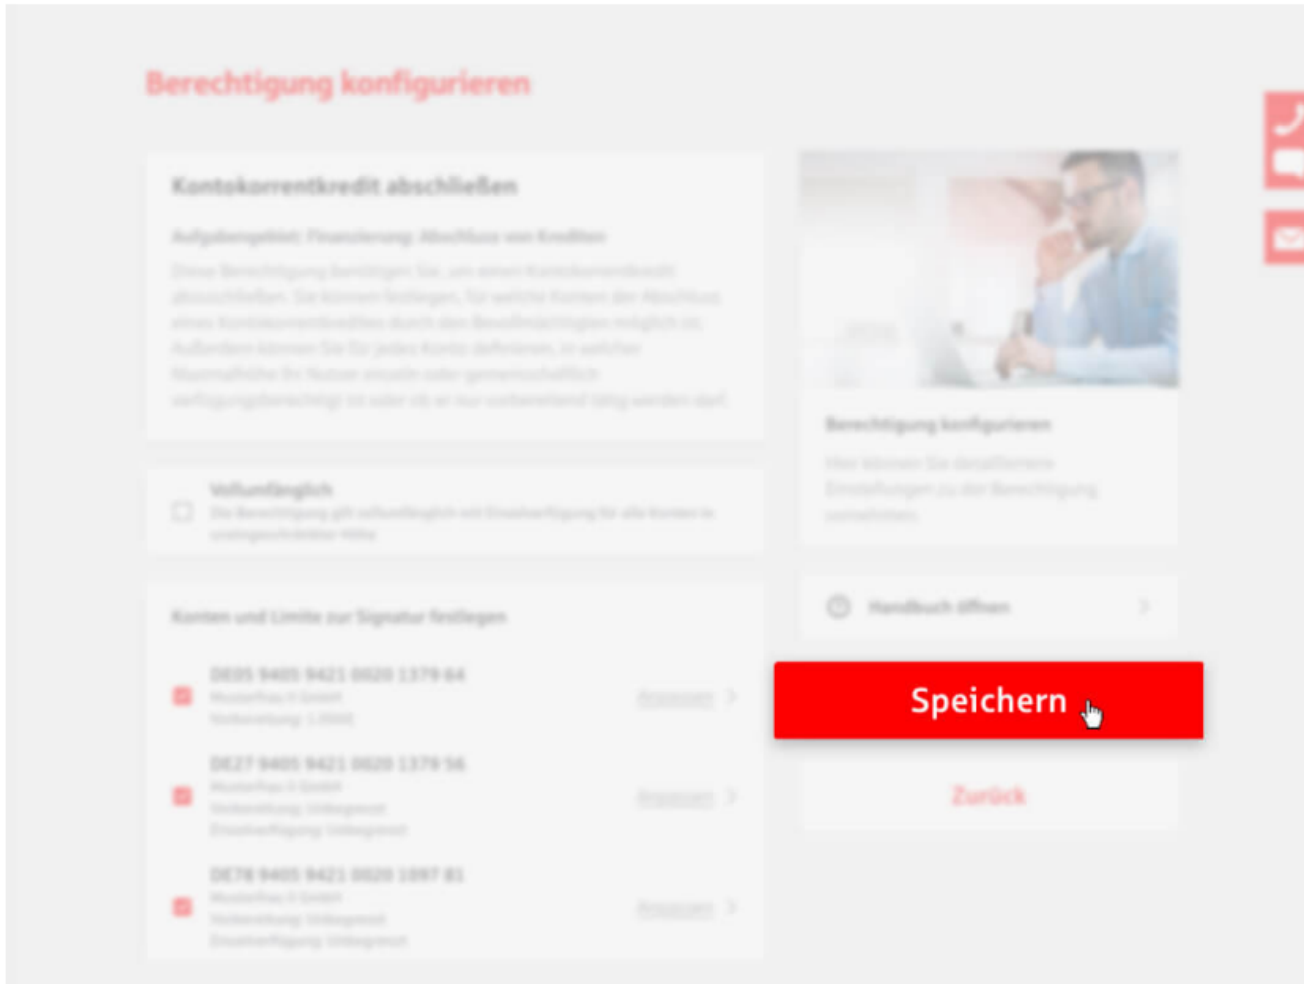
Berechtigung konfigurieren

Kontokorrentkredit abschließen

Aufgabengebiet: Finanzierung: Abschluss von Krediten

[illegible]

Vollumfänglich

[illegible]

Konten und Limite zur Signatur festlegen

DE05 9405 9421 0020 1379 64

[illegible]

Anpassen

DE27 9405 9421 0020 1379 56

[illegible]

Anpassen

DE78 9405 9421 0020 1097 81

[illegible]

Anpassen

Berechtigung konfigurieren

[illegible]

Handbuch öffnen

Speichern

Zurück